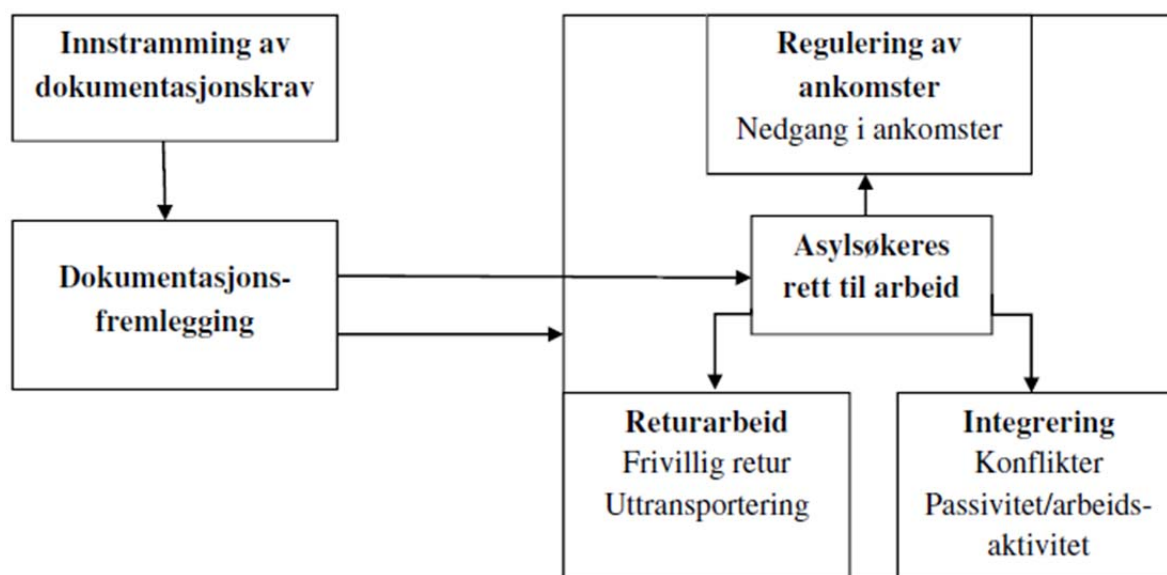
Innstramming av dokumentasjonskrav

Dokumentasjons-fremlegging

Regulering av ankomster
Nedgang i ankomster

Asylsøkeres rett til arbeid

Returarbeid
Frivillig retur
Uttransportering

Integrering
Konflikter
Passivitet/arbeids-aktivitet